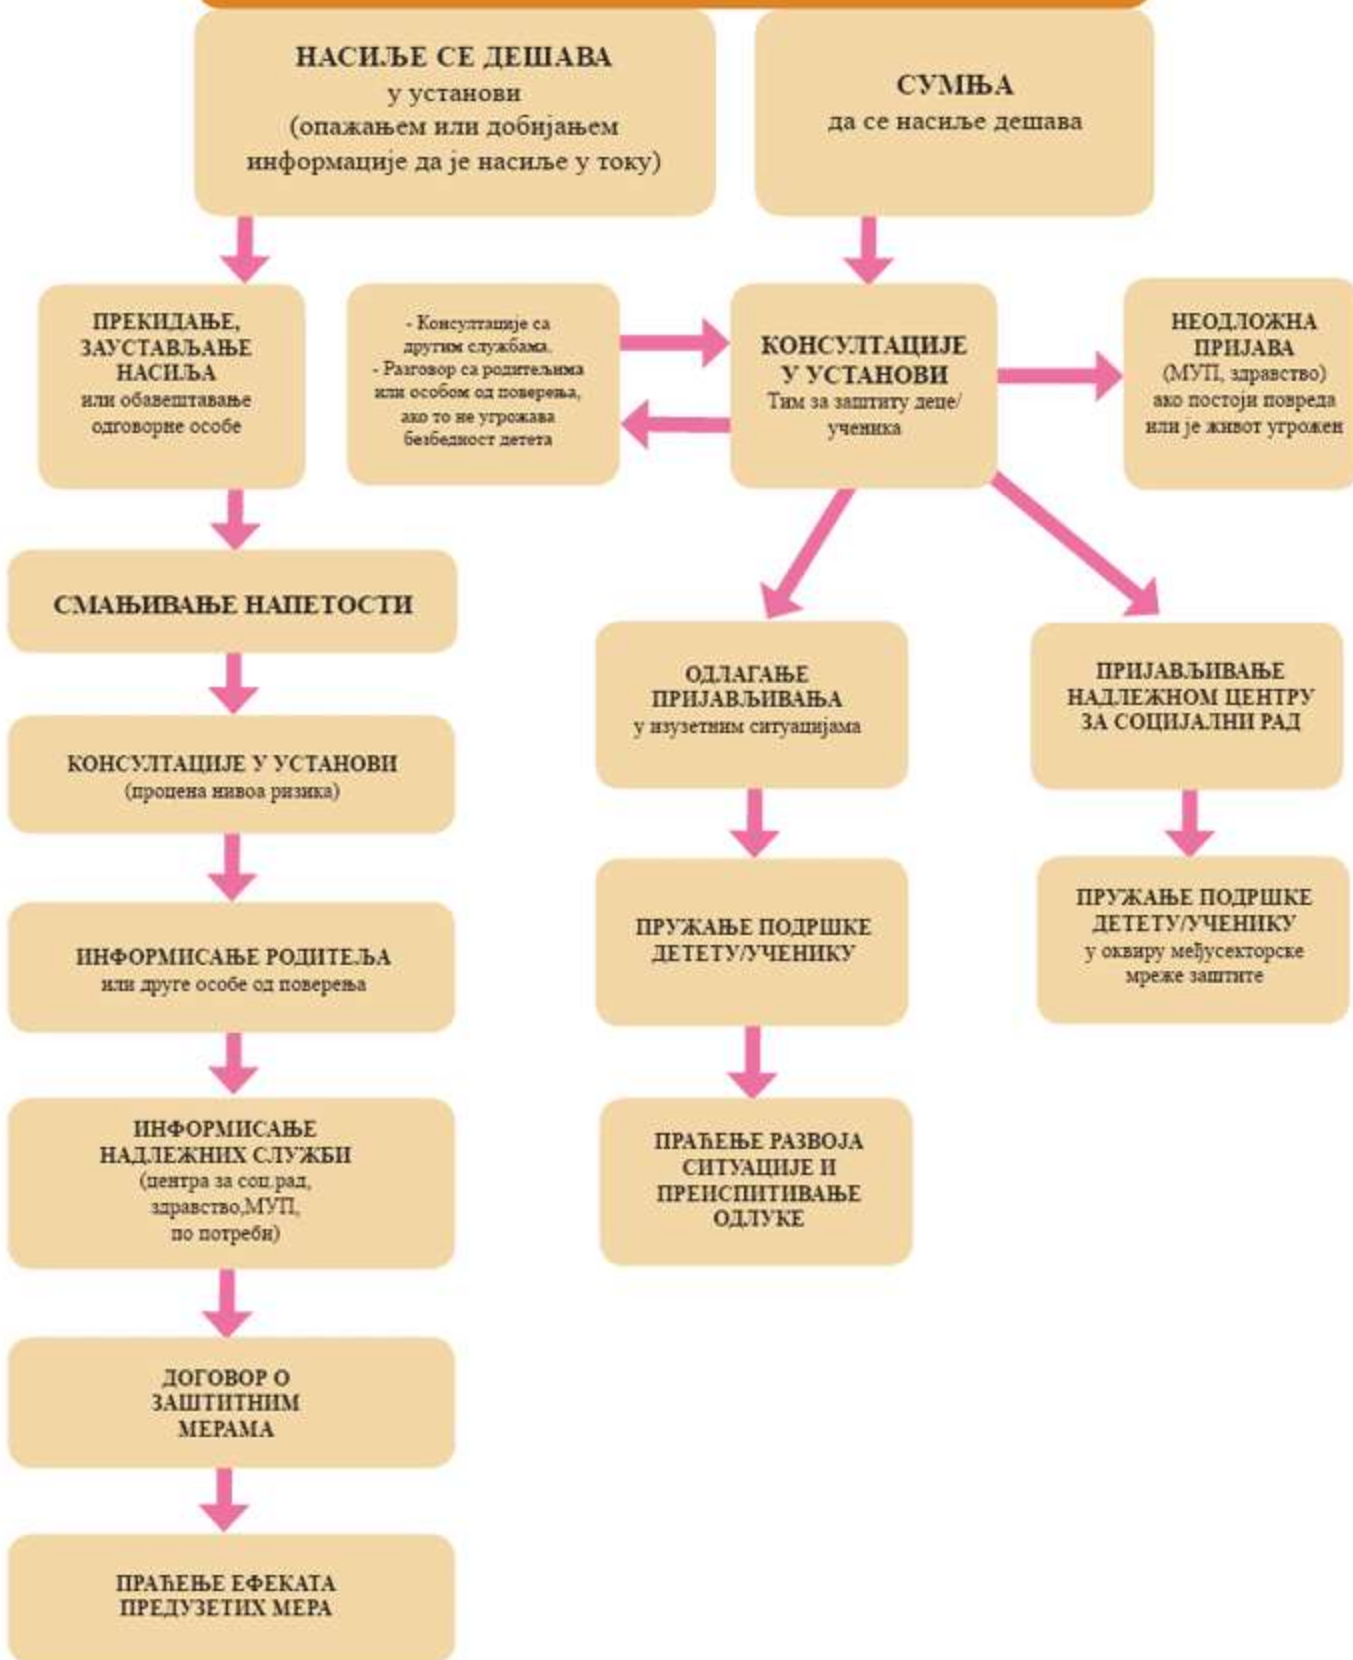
НАСИЉЕ СЕ ДЕШАВА
у установи
(опажањем или добијањем информације да је насиље у току)

СУМЊА
да се насиље дешава

ПРЕКИДАЊЕ, ЗАУСТАВЉАЊЕ НАСИЉА
или обавештавање одговорне особе

- Консултације са другим службама,
- Разговор са родитељима или особом од поверења, ако то не угрожава безбедност детета

КОНСУЛТАЦИЈЕ У УСТАНОВИ
Тим за заштиту деце/ ученика

НЕОДЛОЖНА ПРИЈАВА
(МУП, здравство)
ако постоји повреда или је живот угрожен

СМАЊИВАЊЕ НАПЕТОСТИ

КОНСУЛТАЦИЈЕ У УСТАНОВИ
(процена нивоа ризика)

ИНФОРМИСАЊЕ РОДИТЕЉА
или друге особе од поверења

ИНФОРМИСАЊЕ НАДЛЕЖНИХ СЛУЖБИ
(центра за соц.рад, здравство,МУП, по потреби)

ДОГОВОР О ЗАШТИТНИМ МЕРАМА

ПРАЋЕЊЕ ЕФЕКАТА ПРЕДУЗЕТИХ МЕРА

ОДЛАГАЊЕ ПРИЈАВЉИВАЊА
у изузетним ситуацијама

ПРУЖАЊЕ ПОДРШКЕ ДЕТЕТУ/УЧЕНИКУ

ПРАЋЕЊЕ РАЗВОЈА СИТУАЦИЈЕ И ПРЕИСПИТИВАЊЕ ОДЛУКЕ

ПРИЈАВЉИВАЊЕ НАДЛЕЖНОМ ЦЕНТРУ ЗА СОЦИЈАЛНИ РАД

ПРУЖАЊЕ ПОДРШКЕ ДЕТЕТУ/УЧЕНИКУ
у оквиру међусекторске мреже заштите